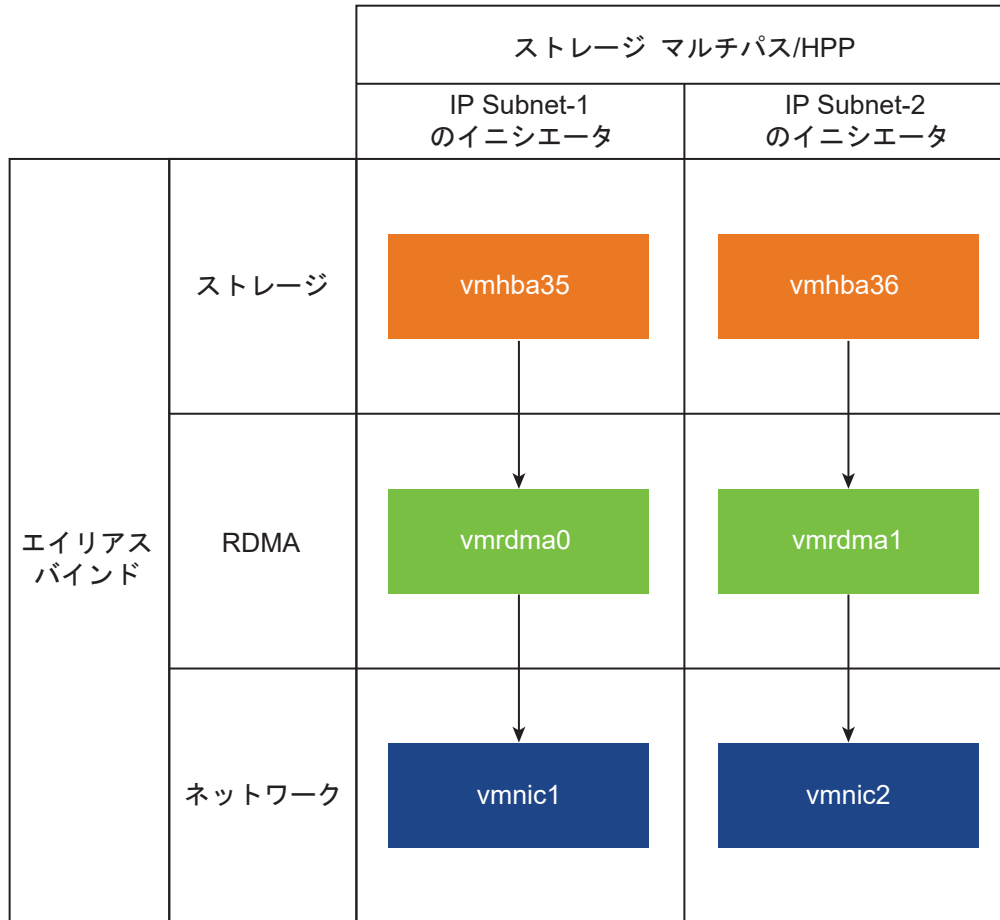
| | | ストレージ マルチパス/HPP | |
|---|---|---|---|
| | | IP Subnet-1 のイニシエータ | IP Subnet-2 のイニシエータ |
| エイリアス バインド | ストレージ | vmhba35 | vmhba36 |
| | RDMA | vmrdma0 | vmrdma1 |
| | ネットワーク | vmnic1 | vmnic2 |